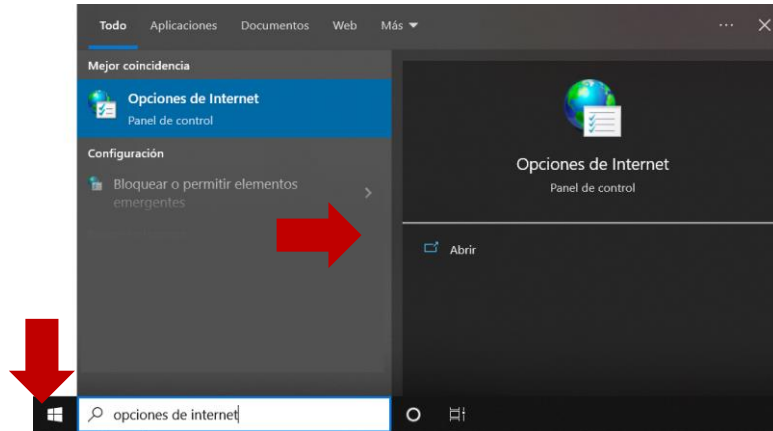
Todo Aplicaciones Documentos Web Más ▾ ··· ✕

Mejor coincidencia

Opciones de Internet
Panel de control

Configuración

Bloquear o permitir elementos emergentes

Opciones de Internet
Panel de control

Abrir

opciones de internet